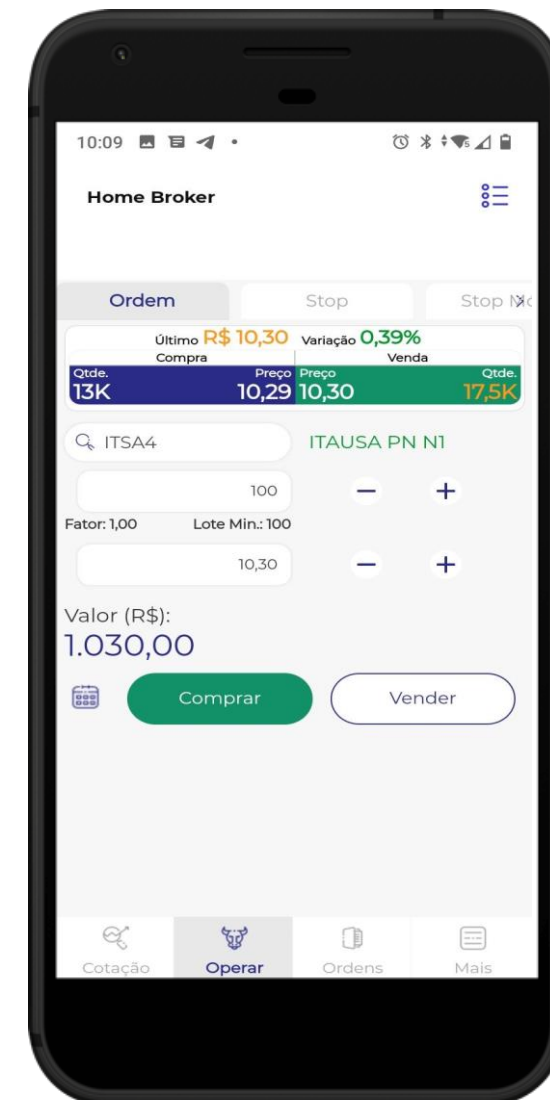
10:09

Home Broker

Ordem
Stop
Stop M

Último R$ 10,30 Variação 0,39%

| Compra | | Venda | |
|---|---|---|---|
| Qtde. | Preço | Preço | Qtde. |
| 13K | 10,29 | 10,30 | 17,5K |

ITSA4
ITAUSA PN N1

100

Fator: 1,00 Lote Min.: 100

10,30

Valor (R$):
1.030,00

Comprar
Vender

Cotação
Operar
Ordens
Mais